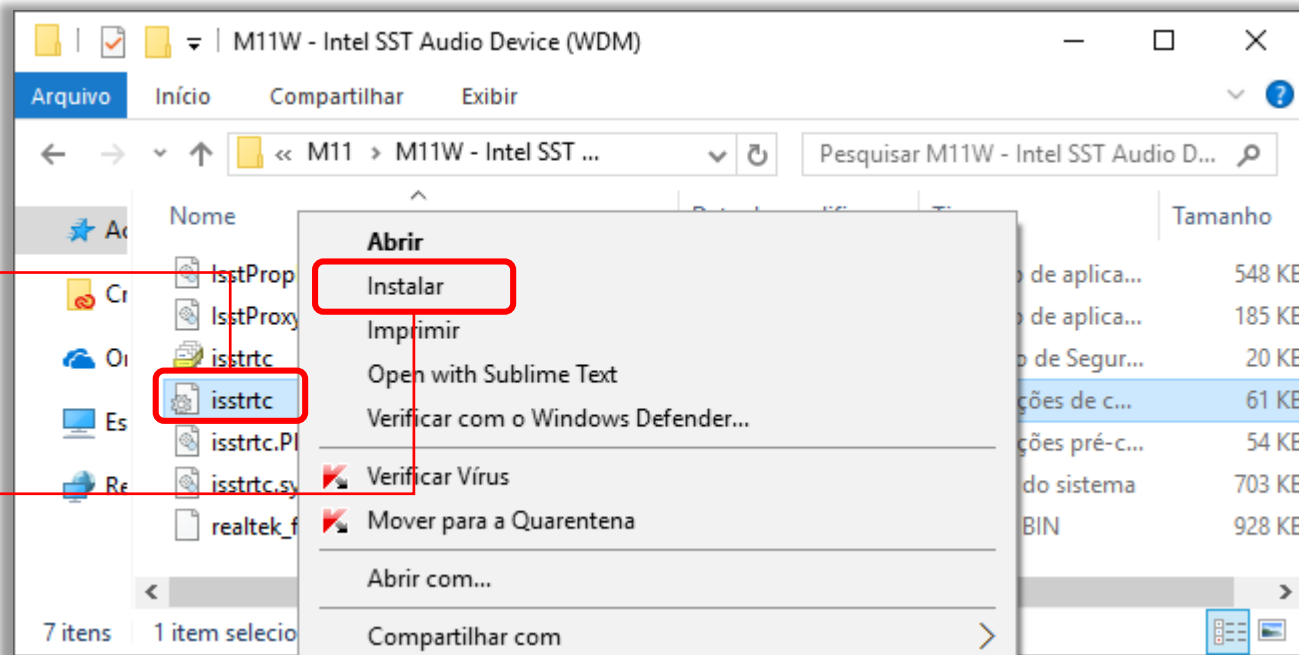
M11W - Intel SST Audio Device (WDM)

Arquivo Início Compartilhar Exibir

« M11 › M11W - Intel SST ...

Pesquisar M11W - Intel SST Audio D...

Nome

Tamanho

Ac

Cr

O

Es

Re

IsstProp

IsstProxy

isstrtc

isstrtc

isstrtc.Pl

isstrtc.sy

realtek_f

o de aplica... 548 KB

o de aplica... 185 KB

o de Segur... 20 KB

ções de c... 61 KB

ções pré-c... 54 KB

do sistema 703 KB

BIN 928 KB

7 itens 1 item selecio

Abrir
Instalar
Imprimir
Open with Sublime Text
Verificar com o Windows Defender...
Verificar Vírus
Mover para a Quarentena
Abrir com...
Compartilhar com